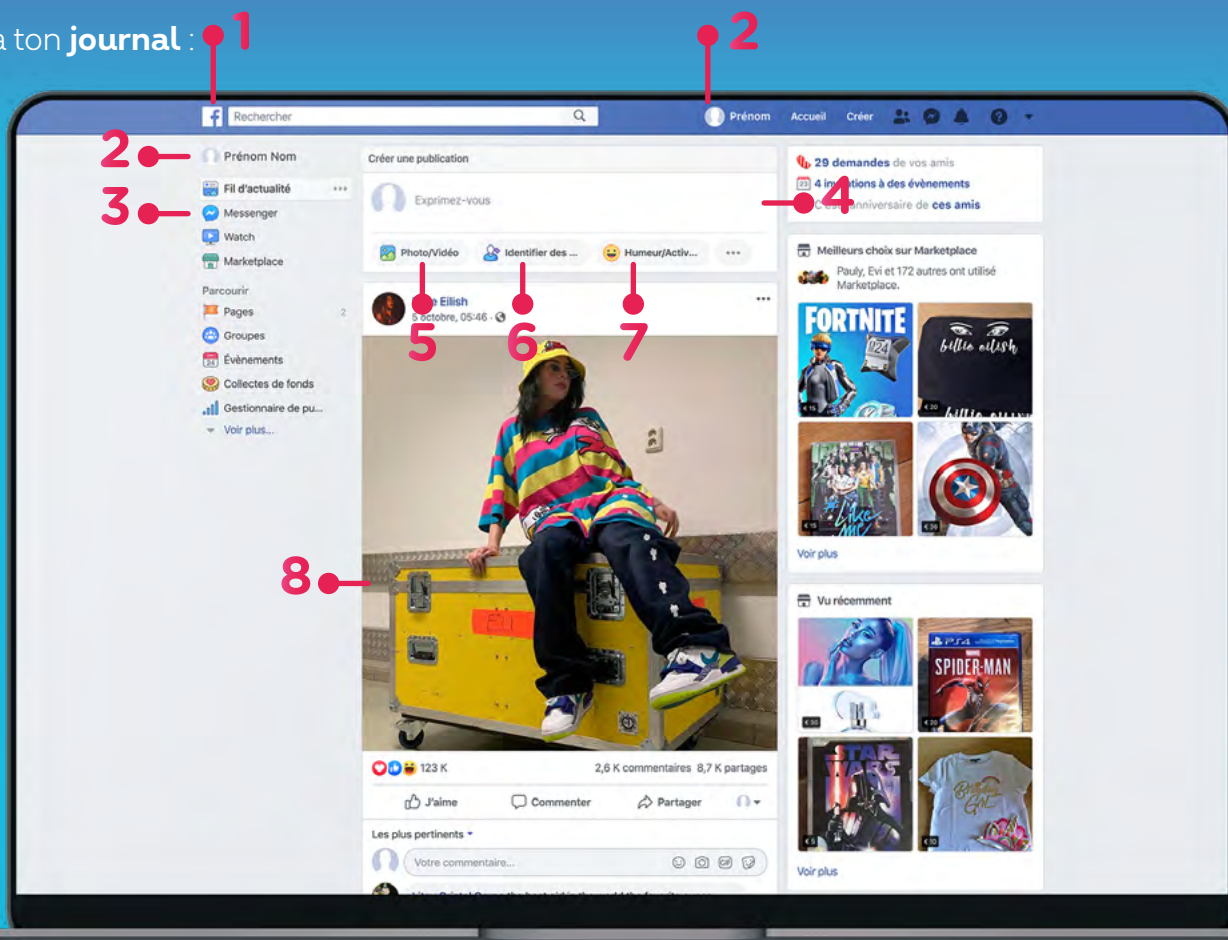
a ton **journal** : 1

2

Rechercher

Prénom Accueil Créer

2 Prénom Nom

Fil d'actualité ···

3 Messenger

Watch

Marketplace

Parcourir

Pages 2

Groupes

Évènements

Collectes de fonds

Gestionnaire de pu...

Voir plus...

Créer une publication

Exprimez-vous

Photo/Vidéo Identifier des ... Humeur/Activ... ···

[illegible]e Eilish
5 octobre, 05:46 ·

5 6 7

8

123 K 2,6 K commentaires 8,7 K partages

J'aime Commenter Partager

Les plus pertinents

Votre commentaire...

29 demandes de vos amis

4 in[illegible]tions à des évènements 4

C'est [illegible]nniversaire de ces amis

Meilleurs choix sur Marketplace

Pauly, Evi et 172 autres ont utilisé Marketplace.

FORTNITE

billie eilish

Voir plus

Vu récemment

SPIDER-MAN

STAR WARS

Voir plus